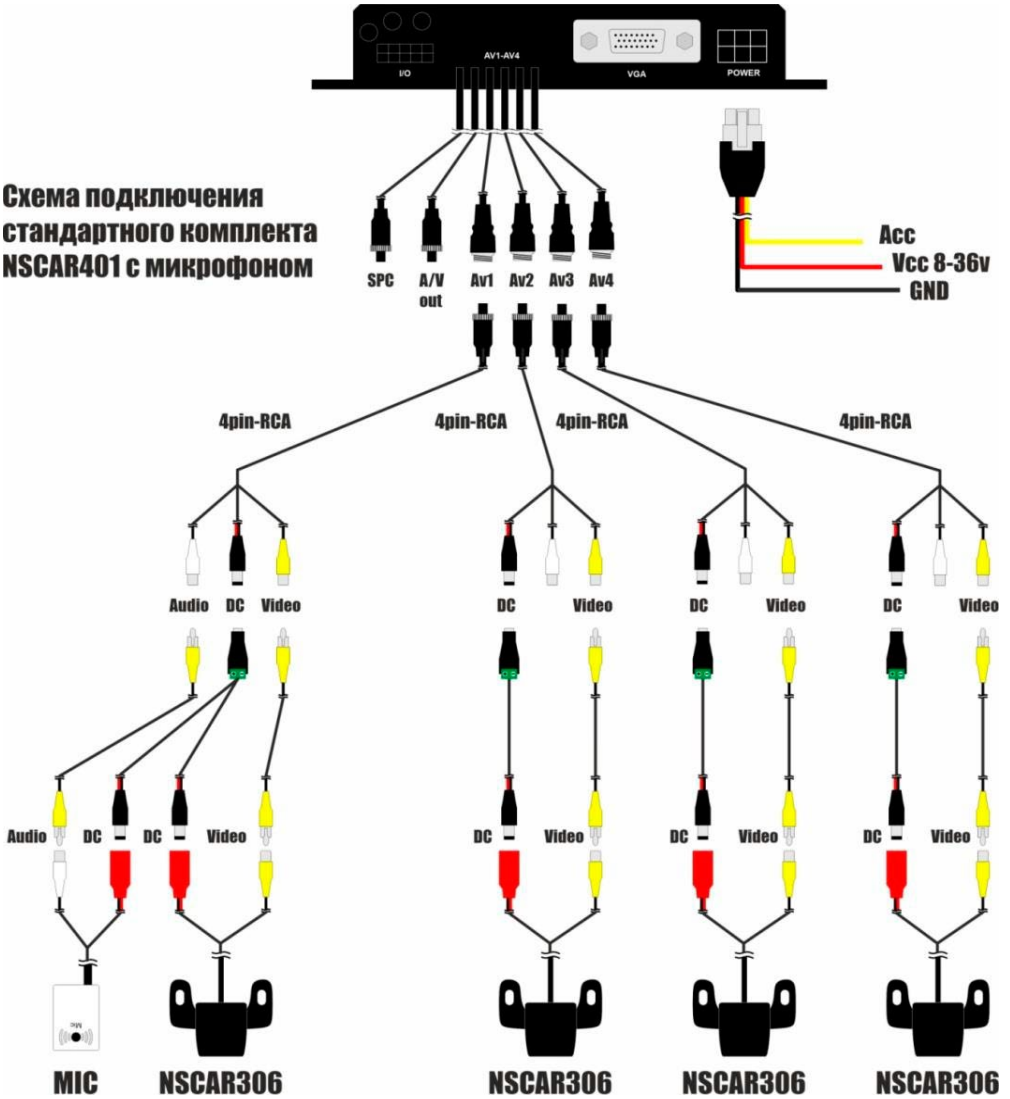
I/O

AV1-AV4

VGA

POWER

Схема подключения стандартного комплекта NSCAR401 с микрофоном

SPC

A/V out

Av1

Av2

Av3

Av4

Acc

Vcc 8-36v

GND

4pin-RCA

4pin-RCA

4pin-RCA

4pin-RCA

Audio

DC

Video

DC

Video

DC

Video

DC

Video

Audio

DC

DC

Video

DC

Video

DC

Video

DC

Video

Mic

MIC

NSCAR306

NSCAR306

NSCAR306

NSCAR306